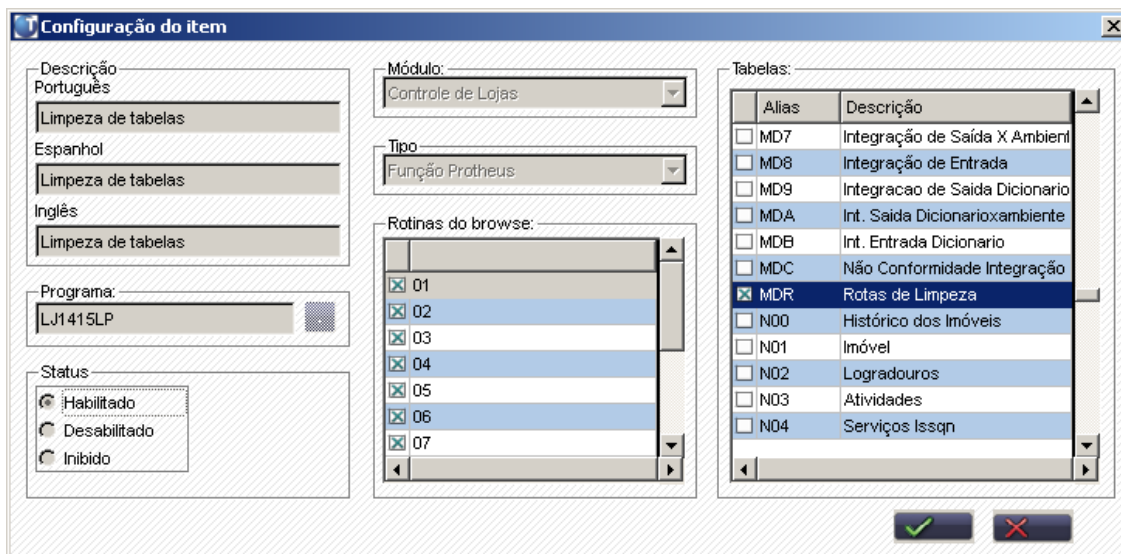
Configuração do item

Descrição
Português
Limpeza de tabelas
Espanhol
Limpeza de tabelas
Inglês
Limpeza de tabelas

Programa:
LJ1415LP

Status
Habilitado
Desabilitado
Inibido

Módulo:
Controle de Lojas

Tipo
Função Protheus

Rotinas do browse:
01
02
03
04
05
06
07

Tabelas:

| Alias | Descrição |
|---|---|
| MD7 | Integração de Saída X Ambient |
| MD8 | Integração de Entrada |
| MD9 | Integracao de Saida Dicionario |
| MDA | Int. Saida Dicionarioxambiente |
| MDB | Int. Entrada Dicionario |
| MDC | Não Conformidade Integração |
| MDR | Rotas de Limpeza |
| N00 | Histórico dos Imóveis |
| N01 | Imóvel |
| N02 | Logradouros |
| N03 | Atividades |
| N04 | Serviços Issqn |